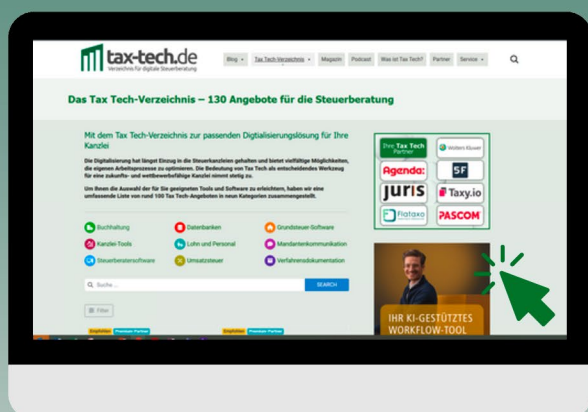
tax-tech.de
Verzeichnis für digitale Steuerberatung

Blog
Tax Tech-Verzeichnis
Magazin
Podcast
Was ist Tax Tech?
Partner
Service

Das Tax Tech-Verzeichnis – 130 Angebote für die Steuerberatung

Mit dem Tax Tech-Verzeichnis zur passenden Digitalisierungslösung für Ihre Kanzlei

Die Digitalisierung hat längst Einzug in die Steuerkanzleien gehalten und bietet vielfältige Möglichkeiten, die eigenen Arbeitsprozesse zu optimieren. Die Bedeutung von Tax Tech als entscheidendes Werkzeug für eine zukunfts- und wettbewerbsfähige Kanzlei nimmt stetig zu.

Um Ihnen die Auswahl der für Sie geeigneten Tools und Software zu erleichtern, haben wir eine umfassende Liste von rund 100 Tax Tech-Angeboten in neun Kategorien zusammengestellt.

Buchhaltung
Datenbanken
Grundsteuer-Software
Kanzlei-Tools
Lohn und Personal
Mandantenkommunikation
Steuerberatersoftware
Umsatzsteuer
Verfahrensdokumentation

Suche ...
SUCHE
Filter

Empfohlen
Premium Partner
Empfohlen
Premium Partner

Das Tax Tech Partner
Wolters Kluwer
Agenda
SF
juris
Taxy.io
Flatexa
PASCOM

IHR KI-GESTÜTZTES WORKFLOW-TOOL